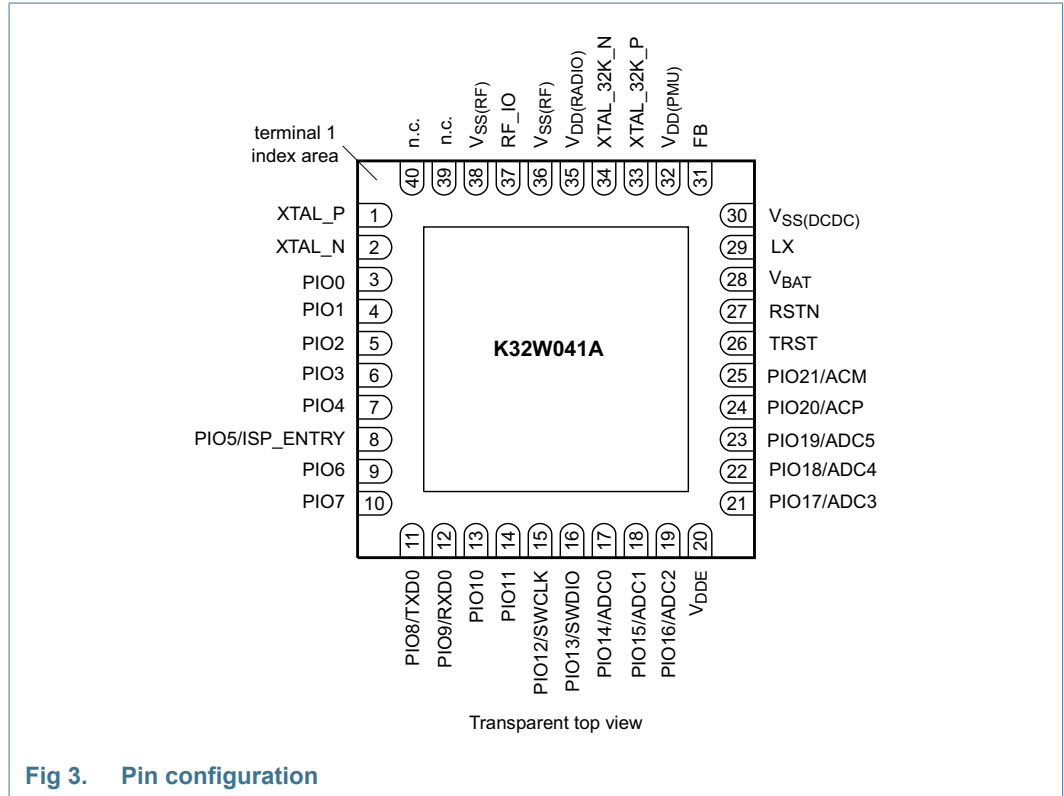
terminal 1 index area

n.c.
n.c.
$V_{SS(RF)}$
RF_IO
$V_{SS(RF)}$
$V_{DD(RADIO)}$
XTAL_32K_N
XTAL_32K_P
$V_{DD(PMU)}$
FB

40
39
38
37
36
35
34
33
32
31

XTAL_P 1
XTAL_N 2
PIO0 3
PIO1 4
PIO2 5
PIO3 6
PIO4 7
PIO5/ISP_ENTRY 8
PIO6 9
PIO7 10

K32W041A

30 $V_{SS(DCDC)}$
29 LX
28 $V_{BAT}$
27 RSTN
26 TRST
25 PIO21/ACM
24 PIO20/ACP
23 PIO19/ADC5
22 PIO18/ADC4
21 PIO17/ADC3

11
12
13
14
15
16
17
18
19
20

PIO8/TXD0
PIO9/RXD0
PIO10
PIO11
PIO12/SWCLK
PIO13/SWDIO
PIO14/ADC0
PIO15/ADC1
PIO16/ADC2
$V_{DDE}$

Transparent top view

Fig 3. Pin configuration